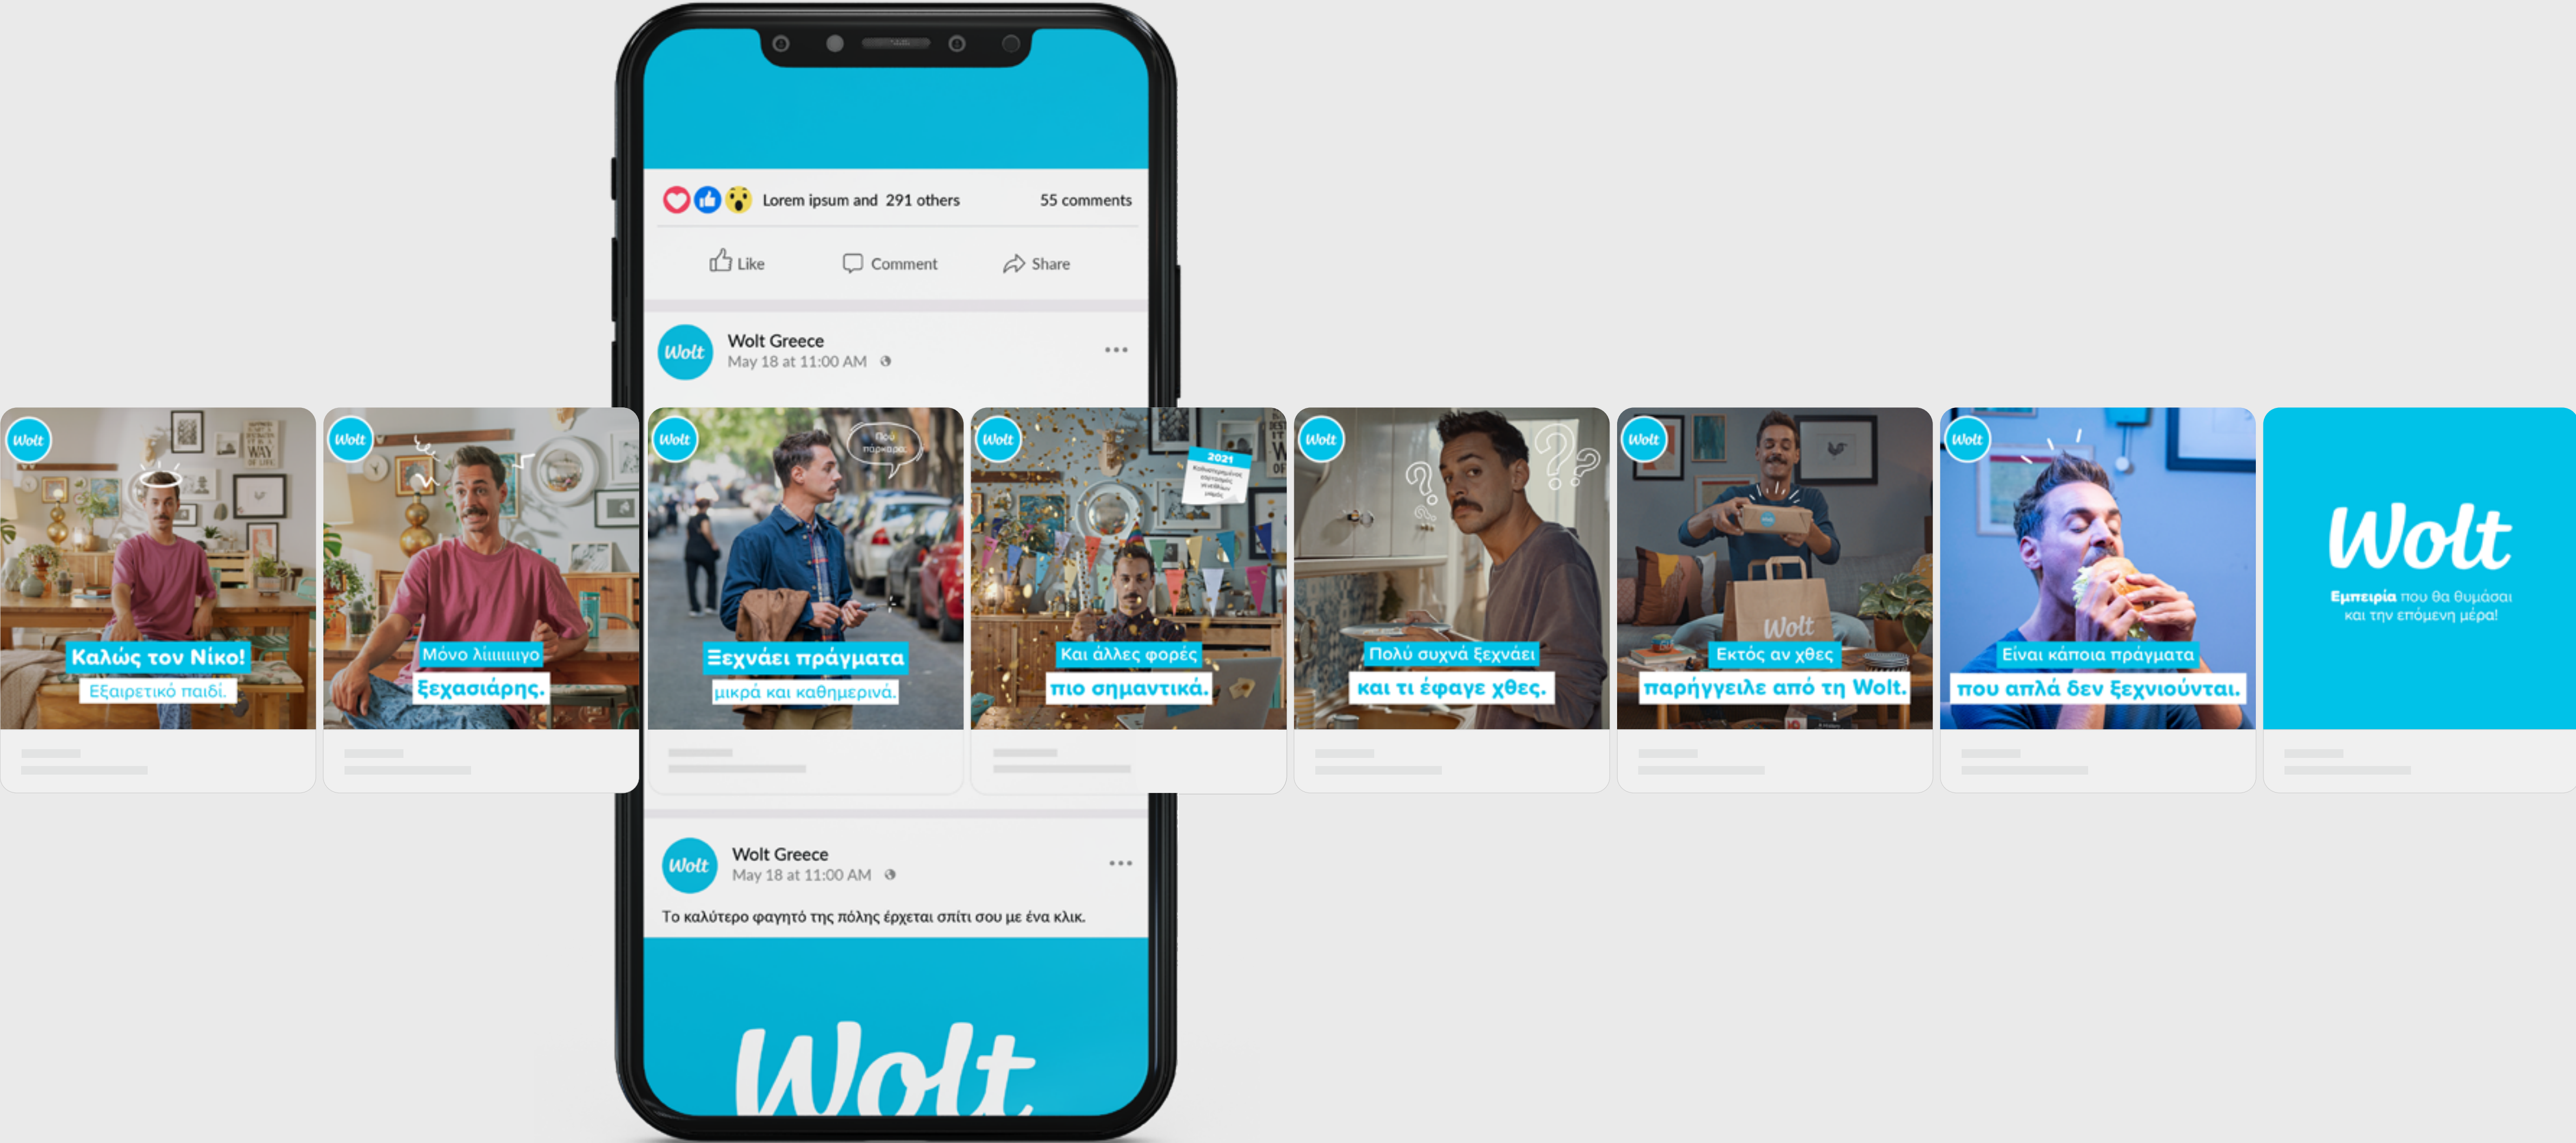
Lorem ipsum and 291 others 55 comments

Like Comment Share

Wolt Greece
May 18 at 11:00 AM

Wolt
Καλώς τον Νίκο!
Εξαιρετικό παιδί.

Wolt
Μόνο λίιιιιιγο
ξεχασιάρης.

Wolt
Πού πάρκαρα;
Ξεχνάει πράγματα
μικρά και καθημερινά.

Wolt
2021
Και άλλες φορές
πιο σημαντικά.

Wolt
Πολύ συχνά ξεχνάει
και τι έφαγε χθες.

Wolt
Wolt
Εκτός αν χθες
παρήγγειλε από τη Wolt.

Wolt
Είναι κάποια πράγματα
που απλά δεν ξεχνιούνται.

Wolt
Εμπειρία που θα θυμάσαι και την επόμενη μέρα!

Wolt Greece
May 18 at 11:00 AM
Το καλύτερο φαγητό της πόλης έρχεται σπίτι σου με ένα κλικ.

Wolt